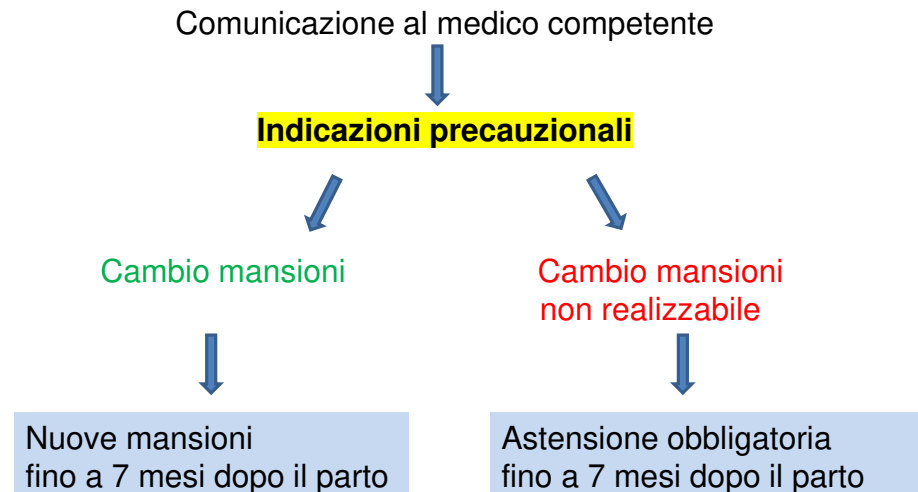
Comunicazione al medico competente

Indicazioni precauzionali

Cambio mansioni

Cambio mansioni non realizzabile

Nuove mansioni fino a 7 mesi dopo il parto

Astensione obbligatoria fino a 7 mesi dopo il parto